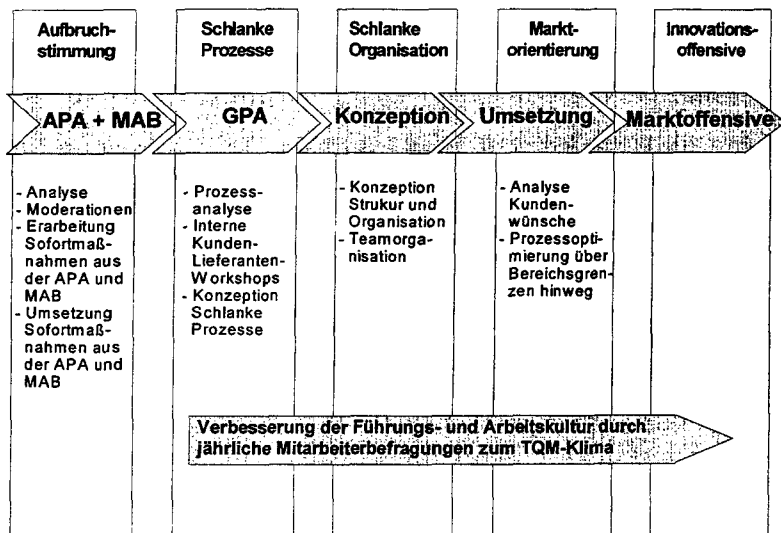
Aufbruchstimmung

Schlanke Prozesse

Schlanke Organisation

Marktorientierung

Innovationsoffensive

APA + MAB

GPA

Konzeption

Umsetzung

Marktoffensive

- Analyse
- Moderationen
- Erarbeitung Sofortmaßnahmen aus der APA und MAB
- Umsetzung Sofortmaßnahmen aus der APA und MAB

- Prozessanalyse
- Interne Kunden-Lieferanten-Workshops
- Konzeption Schlanke Prozesse

- Konzeption Strukur und Organisation
- Teamorganisation

- Analyse Kundenwünsche
- Prozessoptimierung über Bereichsgrenzen hinweg

Verbesserung der Führungs- und Arbeitskultur durch jährliche Mitarbeiterbefragungen zum TQM-Klima